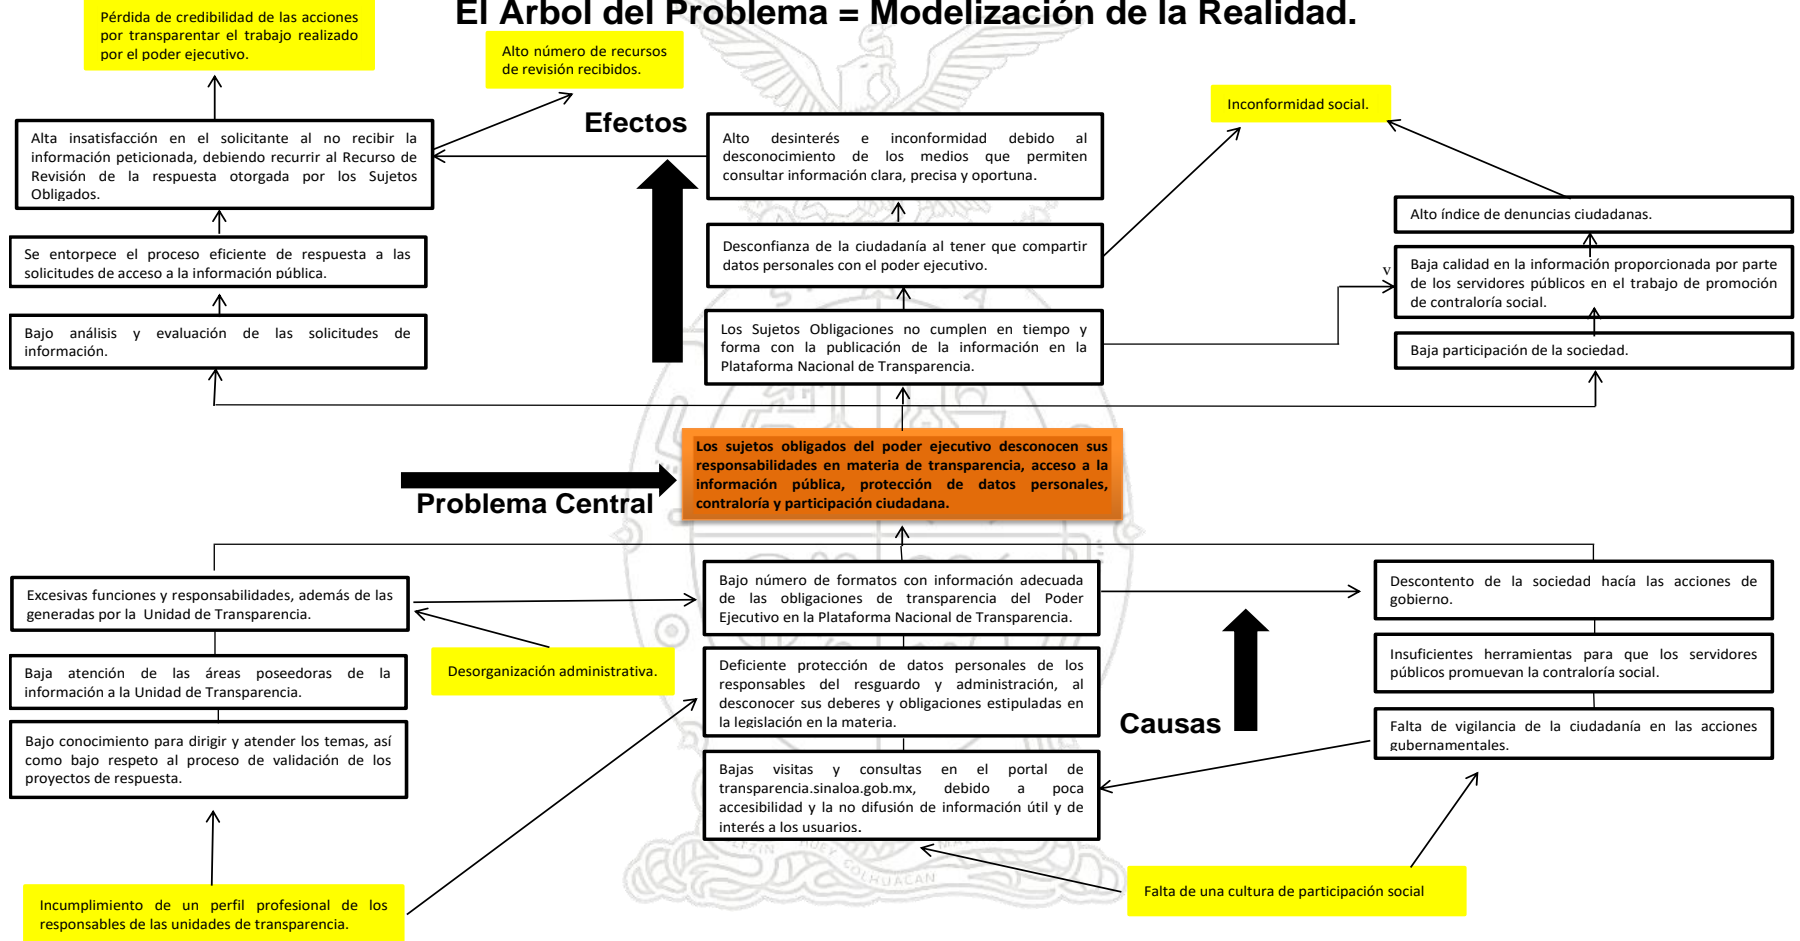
El Árbol del Problema = Modelización de la Realidad.

Pérdida de credibilidad de las acciones por transparentar el trabajo realizado por el poder ejecutivo.

Alto número de recursos de revisión recibidos.

Efectos

Inconformidad social.

Alta insatisfacción en el solicitante al no recibir la información peticionada, debiendo recurrir al Recurso de Revisión de la respuesta otorgada por los Sujetos Obligados.

Alto desinterés e inconformidad debido al desconocimiento de los medios que permiten consultar información clara, precisa y oportuna.

Alto índice de denuncias ciudadanas.

Se entorpece el proceso eficiente de respuesta a las solicitudes de acceso a la información pública.

Desconfianza de la ciudadanía al tener que compartir datos personales con el poder ejecutivo.

Baja calidad en la información proporcionada por parte de los servidores públicos en el trabajo de promoción de contraloría social.

Bajo análisis y evaluación de las solicitudes de información.

Los Sujetos Obligaciones no cumplen en tiempo y forma con la publicación de la información en la Plataforma Nacional de Transparencia.

Baja participación de la sociedad.

Problema Central

Los sujetos obligados del poder ejecutivo desconocen sus responsabilidades en materia de transparencia, acceso a la información pública, protección de datos personales, contraloría y participación ciudadana.

Excesivas funciones y responsabilidades, además de las generadas por la Unidad de Transparencia.

Bajo número de formatos con información adecuada de las obligaciones de transparencia del Poder Ejecutivo en la Plataforma Nacional de Transparencia.

Descontento de la sociedad hacía las acciones de gobierno.

Baja atención de las áreas poseedoras de la información a la Unidad de Transparencia.

Desorganización administrativa.

Deficiente protección de datos personales de los responsables del resguardo y administración, al desconocer sus deberes y obligaciones estipuladas en la legislación en la materia.

Insuficientes herramientas para que los servidores públicos promuevan la contraloría social.

Causas

Bajo conocimiento para dirigir y atender los temas, así como bajo respeto al proceso de validación de los proyectos de respuesta.

Falta de vigilancia de la ciudadanía en las acciones gubernamentales.

Bajas visitas y consultas en el portal de transparencia.sinaloa.gob.mx, debido a poca accesibilidad y la no difusión de información útil y de interés a los usuarios.

Incumplimiento de un perfil profesional de los responsables de las unidades de transparencia.

Falta de una cultura de participación social